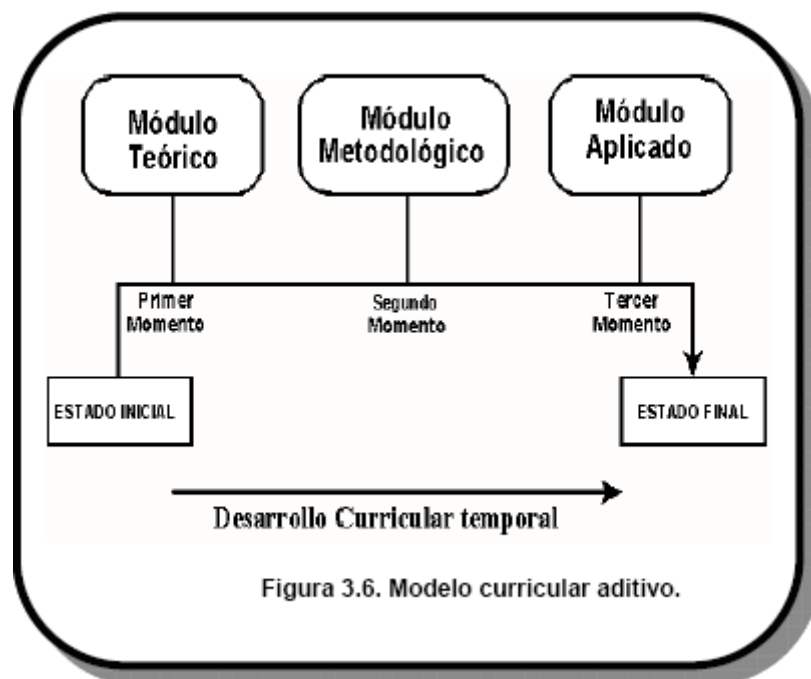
Módulo Teórico

Módulo Metodológico

Módulo Aplicado

Primer Momento

Segundo Momento

Tercer Momento

ESTADO INICIAL

ESTADO FINAL

Desarrollo Curricular temporal

Figura 3.6. Modelo curricular aditivo.